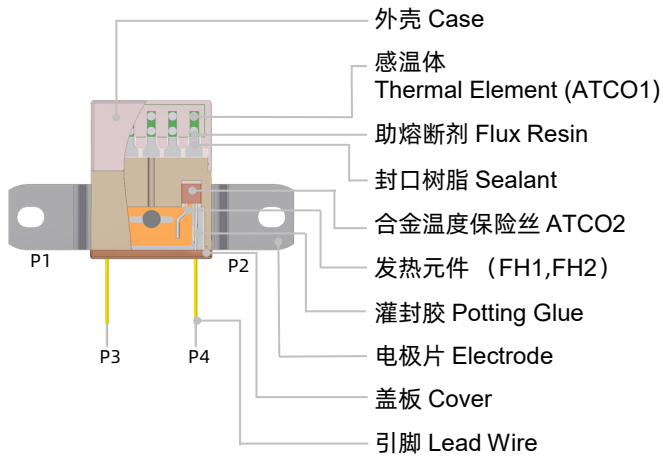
外壳 Case

感温体
Thermal Element (ATCO1)

助熔断剂 Flux Resin

封口树脂 Sealant

合金温度保险丝 ATCO2

发热元件 （FH1,FH2）

灌封胶 Potting Glue

电极片 Electrode

盖板 Cover

引脚 Lead Wire

P1

P2

P3

P4